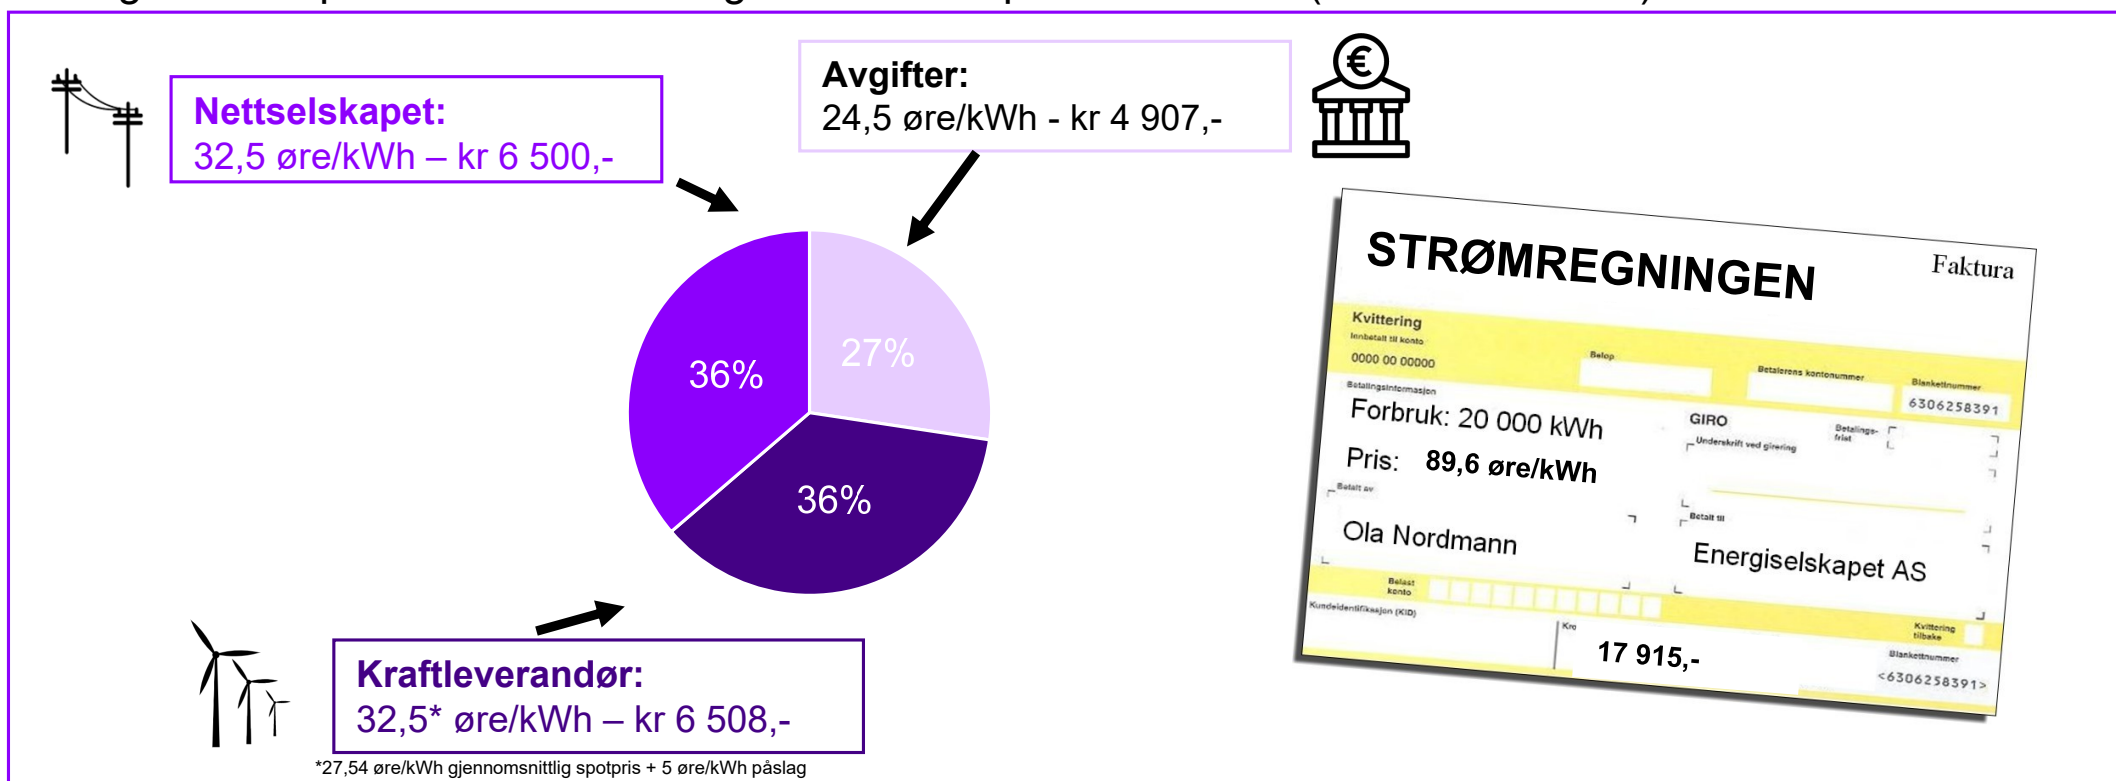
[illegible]

Nettselskapet:
32,5 øre/kWh – kr 6 500,-

Avgifter:
24,5 øre/kWh - kr 4 907,-

27%

36%

36%

Kraftleverandør:
32,5* øre/kWh – kr 6 508,-

*27,54 øre/kWh gjennomsnittlig spotpris + 5 øre/kWh påslag

STRØMREGNINGEN

Faktura

Kvittering
Innbetalt til konto
0000 00 00000
Beløp
Betalerens kontonummer
Blankettnummer
6306258391
Betalingsinformasjon
Forbruk: 20 000 kWh
Pris: 89,6 øre/kWh
GIRO
Underskrift ved girering
Betalings-frist
Betalt av
Ola Nordmann
Betalt til
Energiselskapet AS
Belast konto
Kundeidentifikasjon (KID)
Kr
17 915,-
Kvittering tilbake
Blankettnummer
<6306258391>